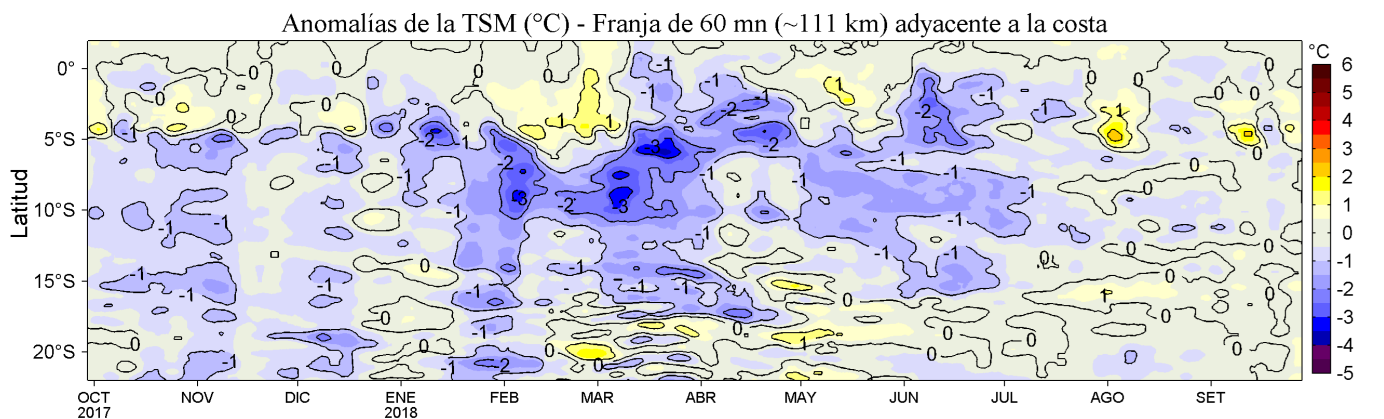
Anomalías de la TSM (°C) - Franja de 60 mn (~111 km) adyacente a la costa

Latitud

0°
5°S
10°S
15°S
20°S

OCT 2017
NOV
DIC
ENE 2018
FEB
MAR
ABR
MAY
JUN
JUL
AGO
SET

°C
6
5
4
3
2
1
0
-1
-2
-3
-4
-5

0
-1
-2
-3
1
0
-1
-2
-3
1